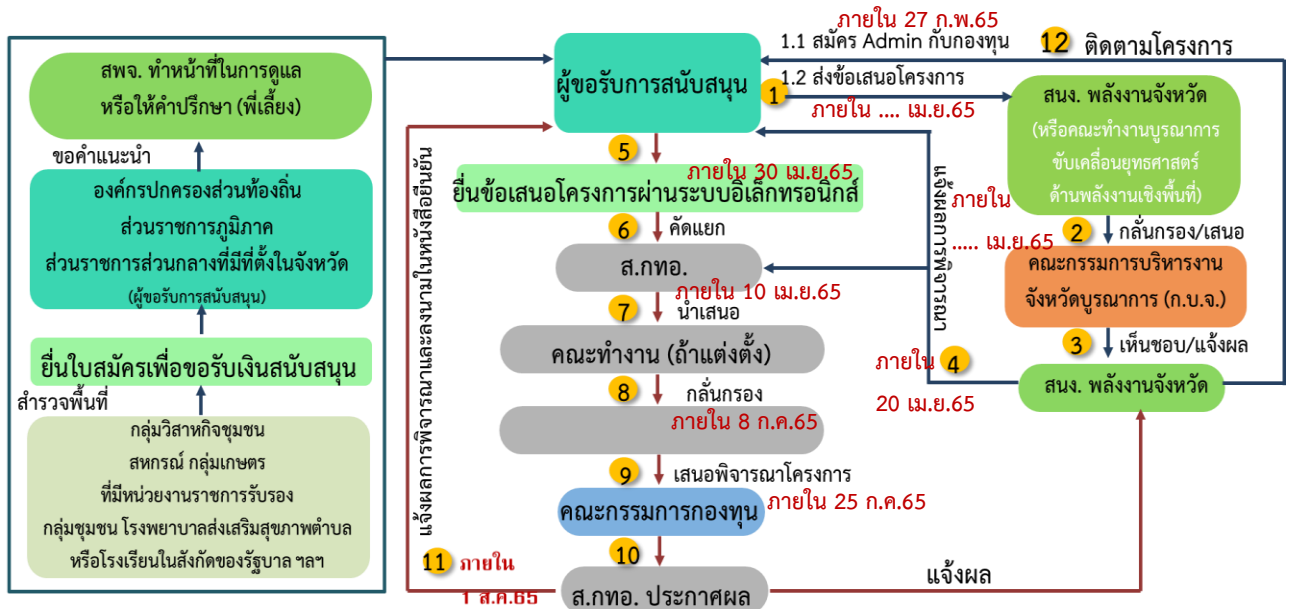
สพจ. ทำหน้าที่ในการดูแล หรือให้คำปรึกษา (พี่เลี้ยง)

ขอคำแนะนำ

องค์กรปกครองส่วนท้องถิ่น
ส่วนราชการภูมิภาค
ส่วนราชการส่วนกลางที่มีที่ตั้งในจังหวัด
(ผู้ขอรับการสนับสนุน)

ยื่นใบสมัครเพื่อขอรับเงินสนับสนุน

สำรวจพื้นที่

กลุ่มวิสาหกิจชุมชน
สหกรณ์ กลุ่มเกษตร
ที่มีหน่วยงานราชการรับรอง
กลุ่มชุมชน โรงพยาบาลส่งเสริมสุขภาพตำบล
หรือโรงเรียนในสังกัดของรัฐบาล ฯลฯ

ภายใน 27 ก.พ.65
1.1 สมัคร Admin กับกองทุน

12 ติดตามโครงการ

ผู้ขอรับการสนับสนุน

1.2 ส่งข้อเสนอโครงการ
1 ภายใน .... เม.ย.65

สนง. พลังงานจังหวัด
(หรือคณะทำงานบูรณาการขับเคลื่อนยุทธศาสตร์ด้านพลังงานเชิงพื้นที่)

2 กลั่นกรอง/เสนอ

คณะกรรมการบริหารงานจังหวัดบูรณาการ (ก.บ.จ.)

3 เห็นชอบ/แจ้งผล

สนง. พลังงานจังหวัด

ภายใน 4
20 เม.ย.65

แจ้งผลการพิจารณา
ภายใน
..... เม.ย.65

5 ภายใน 30 เม.ย.65
ยื่นข้อเสนอโครงการผ่านระบบอิเล็กทรอนิกส์

6 คัดแยก

ส.กทอ.

7 ภายใน 10 เม.ย.65
นำเสนอ

คณะทำงาน (ถ้าแต่งตั้ง)

8 กลั่นกรอง
ภายใน 8 ก.ค.65

9 เสนอพิจารณาโครงการ

คณะกรรมการกองทุน
ภายใน 25 ก.ค.65

10

ส.กทอ. ประกาศผล

แจ้งผล

แจ้งผลการพิจารณาและลงนามในหนังสือยืนยัน

11 ภายใน
1 ส.ค.65